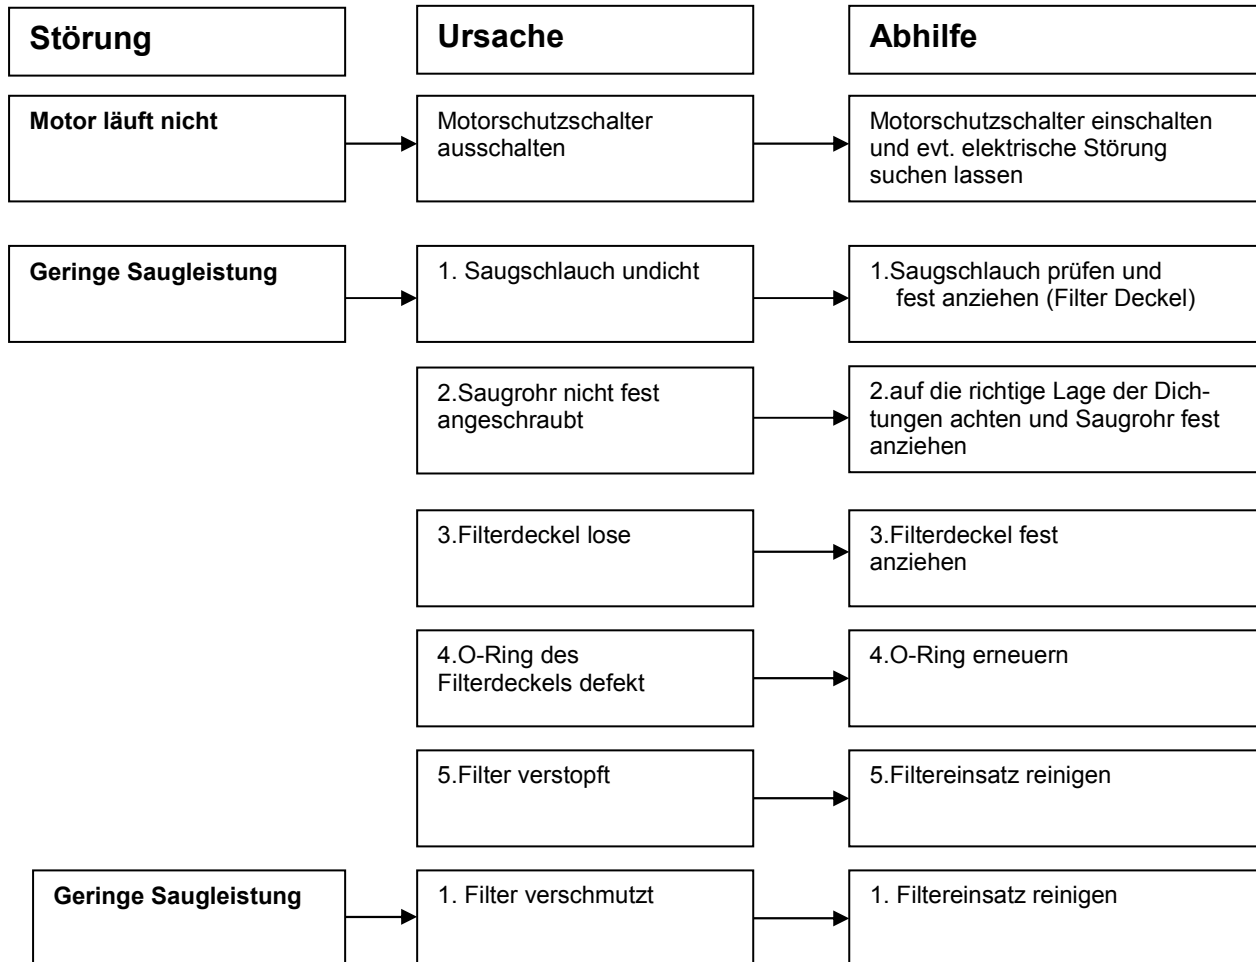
| Störung | Ursache | Abhilfe |
|---|---|---|
| Motor läuft nicht | Motorschutzschalter ausschalten | Motorschutzschalter einschalten und evt. elektrische Störung suchen lassen |
| Geringe Saugleistung | 1. Saugschlauch undicht | 1.Saugschlauch prüfen und fest anziehen (Filter Deckel) |
| | 2.Saugrohr nicht fest angeschraubt | 2.auf die richtige Lage der Dichtungen achten und Saugrohr fest anziehen |
| | 3.Filterdeckel lose | 3.Filterdeckel fest anziehen |
| | 4.O-Ring des Filterdeckels defekt | 4.O-Ring erneuern |
| | 5.Filter verstopft | 5.Filtereinsatz reinigen |
| Geringe Saugleistung | 1. Filter verschmutzt | 1. Filtereinsatz reinigen |